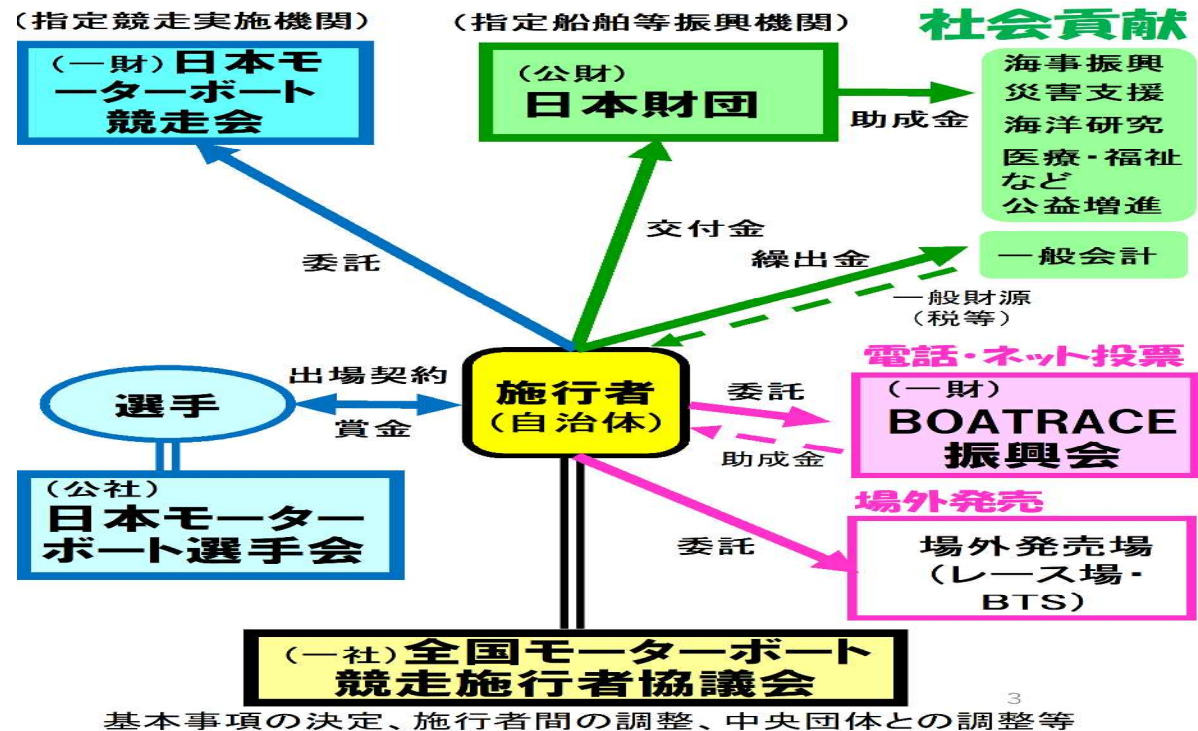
（指定競走実施機関）

（一財）日本モーターボート競走会

（指定船舶等振興機関）

（公財）日本財団

社会貢献

海事振興
災害支援
海洋研究
医療・福祉など
公益増進

助成金

交付金

委託

繰出金

一般会計

一般財源（税等）

出場契約

選手

賞金

施行者（自治体）

電話・ネット投票

委託

（一財）BOATRACE振興会

助成金

（公社）日本モーターボート選手会

場外発売

委託

場外発売場（レース場・BTS）

（一社）全国モーターボート競走施行者協議会

3

基本事項の決定、施行者間の調整、中央団体との調整等